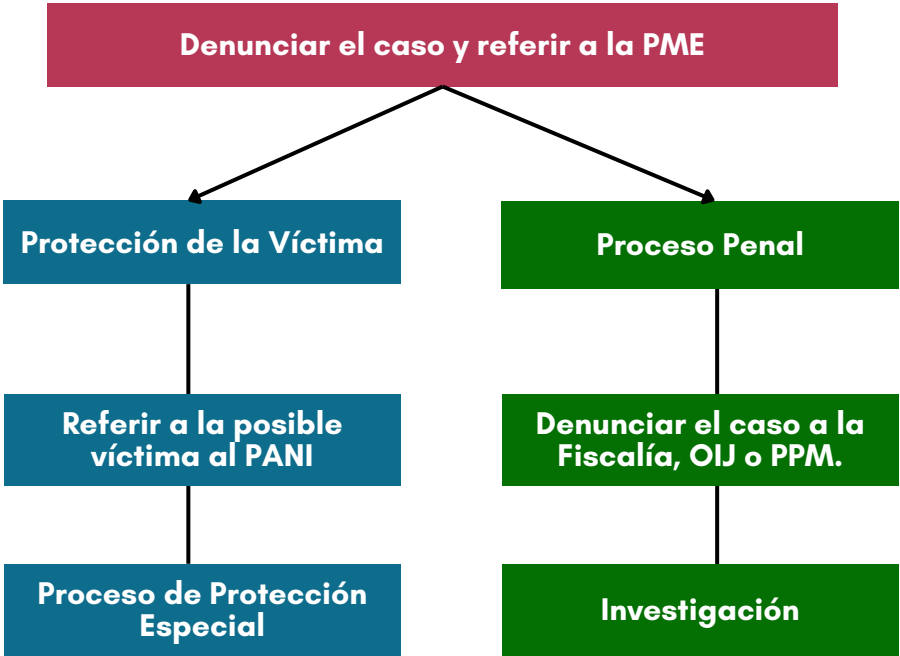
Denunciar el caso y referir a la PME

Protección de la Víctima

Referir a la posible víctima al PANI

Proceso de Protección Especial

Proceso Penal

Denunciar el caso a la Fiscalía, OIJ o PPM.

Investigación